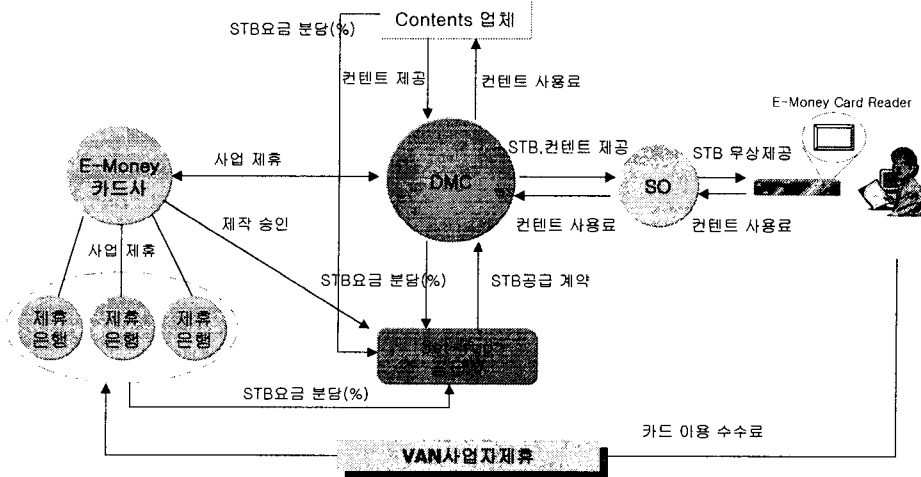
STB요금 분당(%)

Contents 업체

컨텐트 제공

컨텐트 사용료

E-Money Card Reader

E-Money 카드사

사업 제휴

DMC

STB,컨텐트 제공

SO

STB 무상제공

제작 승인

컨텐트 사용료

컨텐트 사용료

사업 제휴

STB요금 분당(%)

STB공급 계약

제휴 은행

제휴 은행

제휴 은행

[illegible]

STB요금 분당(%)

카드 이용 수수료

VAN사업자제휴